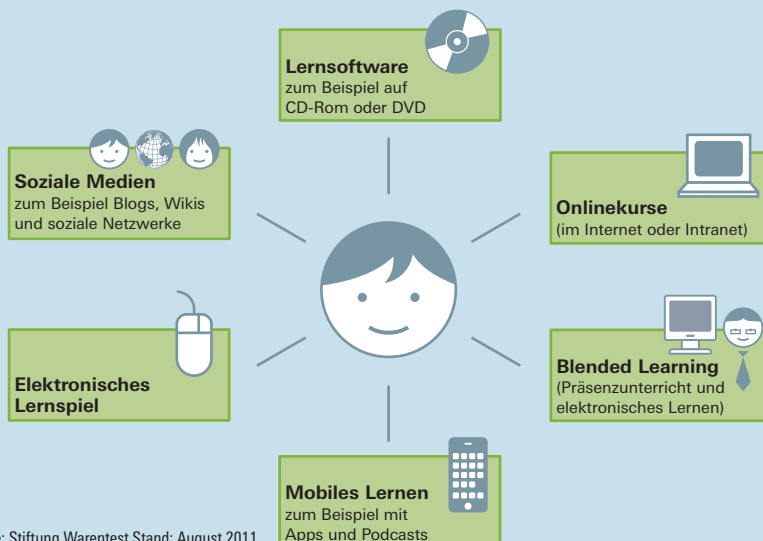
Lernsoftware
zum Beispiel auf CD-Rom oder DVD

Soziale Medien
zum Beispiel Blogs, Wikis und soziale Netzwerke

Onlinekurse
(im Internet oder Intranet)

Elektronisches Lernspiel

Blended Learning
(Präsenzunterricht und elektronisches Lernen)

Mobiles Lernen
zum Beispiel mit Apps und Podcasts

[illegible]: Stiftung Warentest Stand: August 2011